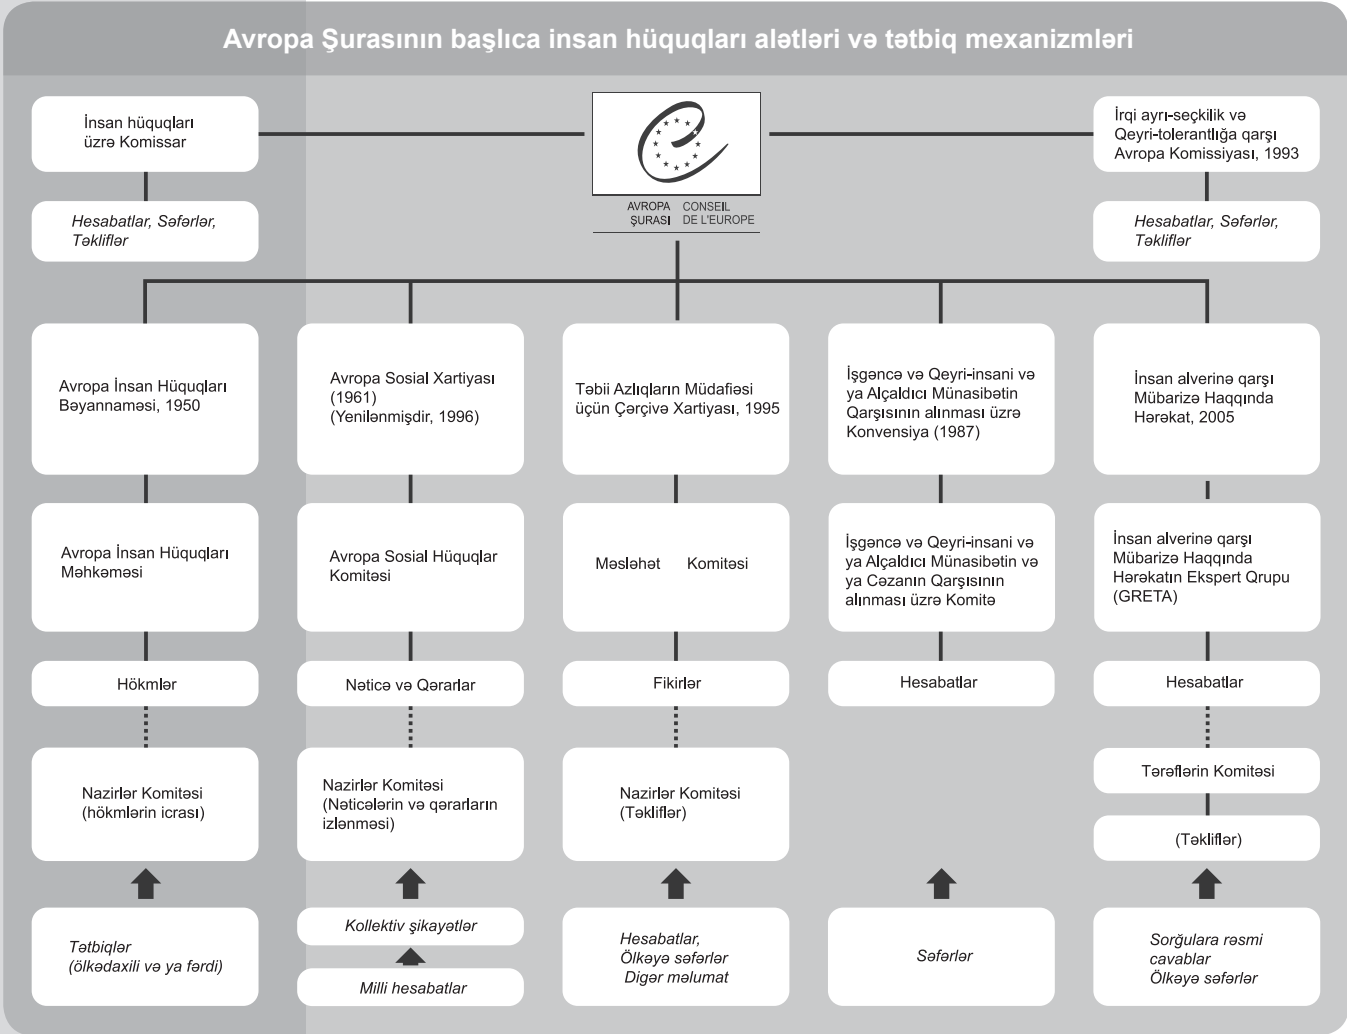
Avropa Şurasının başlıca insan hüquqları alətləri və tətbiq mexanizmləri

İnsan hüquqları üzrə Komissar

Hesabatlar, Səfərlər, Təkliflər

AVROPA ŞURASI CONSEIL DE L'EUROPE

İrqi ayrı-seçkilik və Qeyri-tolerantlığa qarşı Avropa Komissiyası, 1993

Hesabatlar, Səfərlər, Təkliflər

Avropa İnsan Hüquqları Bəyannaməsi, 1950

Avropa İnsan Hüquqları Məhkəməsi

Hökmlər

Nazirlər Komitəsi (hökmlərin icrası)

Tətbiqlər (ölkədaxili və ya fərdi)

Avropa Sosial Xartiyası (1961) (Yenilənmişdir, 1996)

Avropa Sosial Hüquqlar Komitəsi

Nəticə və Qərarlar

Nazirlər Komitəsi (Nəticələrin və qərarların izlənməsi)

Kollektiv şikayətlər

Milli hesabatlar

Təbii Azlıqların Müdafiəsi üçün Çərçivə Xartiyası, 1995

Məsləhət Komitəsi

Fikirlər

Nazirlər Komitəsi (Təkliflər)

Hesabatlar, Ölkəyə səfərlər Digər məlumat

İşgəncə və Qeyri-insani və ya Alçaldıcı Münasibətin Qarşısının alınması üzrə Konvensiya (1987)

İşgəncə və Qeyri-insani və ya Alçaldıcı Münasibətin və ya Cəzanın Qarşısının alınması üzrə Komitə

Hesabatlar

Səfərlər

İnsan alverinə qarşı Mübarizə Haqqında Hərəkat, 2005

İnsan alverinə qarşı Mübarizə Haqqında Hərəkatın Ekspert Qrupu (GRETA)

Hesabatlar

Tərəflərin Komitəsi

(Təkliflər)

Sorğulara rəsmi cavablar Ölkəyə səfərlər